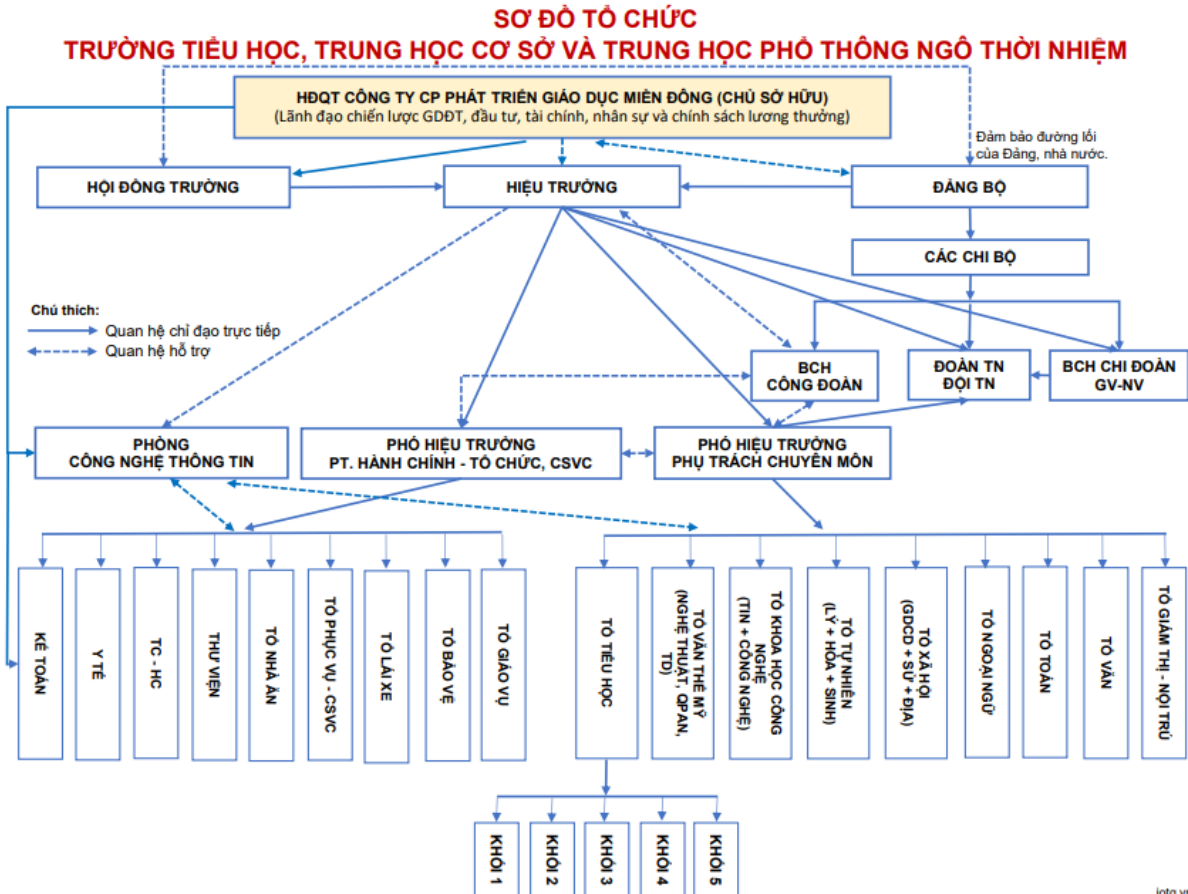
SƠ ĐỒ TỔ CHỨC
TRƯỜNG TIỂU HỌC, TRUNG HỌC CƠ SỞ VÀ TRUNG HỌC PHỔ THÔNG NGÔ THỜI NHIỆM

HĐQT CÔNG TY CP PHÁT TRIỂN GIÁO DỤC MIỀN ĐÔNG (CHỦ SỞ HỮU)
(Lãnh đạo chiến lược GDĐT, đầu tư, tài chính, nhân sự và chính sách lương thưởng)

Đảm bảo đường lối của Đảng, nhà nước.

HỘI ĐỒNG TRƯỜNG

HIỆU TRƯỞNG

ĐẢNG BỘ

CÁC CHI BỘ

Chú thích:
Quan hệ chỉ đạo trực tiếp
Quan hệ hỗ trợ

BCH CÔNG ĐOÀN

ĐOÀN TN ĐỘI TN

BCH CHI ĐOÀN GV-NV

PHÒNG CÔNG NGHỆ THÔNG TIN

PHÓ HIỆU TRƯỞNG PT. HÀNH CHÍNH - TỔ CHỨC, CSVC

PHÓ HIỆU TRƯỞNG PHỤ TRÁCH CHUYÊN MÔN

KẾ TOÁN

Y TẾ

TC - HC

THƯ VIỆN

TỔ NHÀ ĂN

TỔ PHỤC VỤ - CSVC

TỔ LÁI XE

TỔ BẢO VỆ

TỔ GIÁO VỤ

TỔ TIỂU HỌC

TỔ VĂN THỂ MỸ (NGHỆ THUẬT, QPAN, TD)

TỔ KHOA HỌC CÔNG NGHỆ (TIN + CÔNG NGHỆ)

TỔ TỰ NHIÊN (LÝ + HÓA + SINH)

TỔ XÃ HỘI (GDCD + SỬ + ĐỊA)

TỔ NGOẠI NGỮ

TỔ TOÁN

TỔ VĂN

TỔ GIÁM THỊ - NỘI TRÚ

KHỐI 1

KHỐI 2

KHỐI 3

KHỐI 4

KHỐI 5